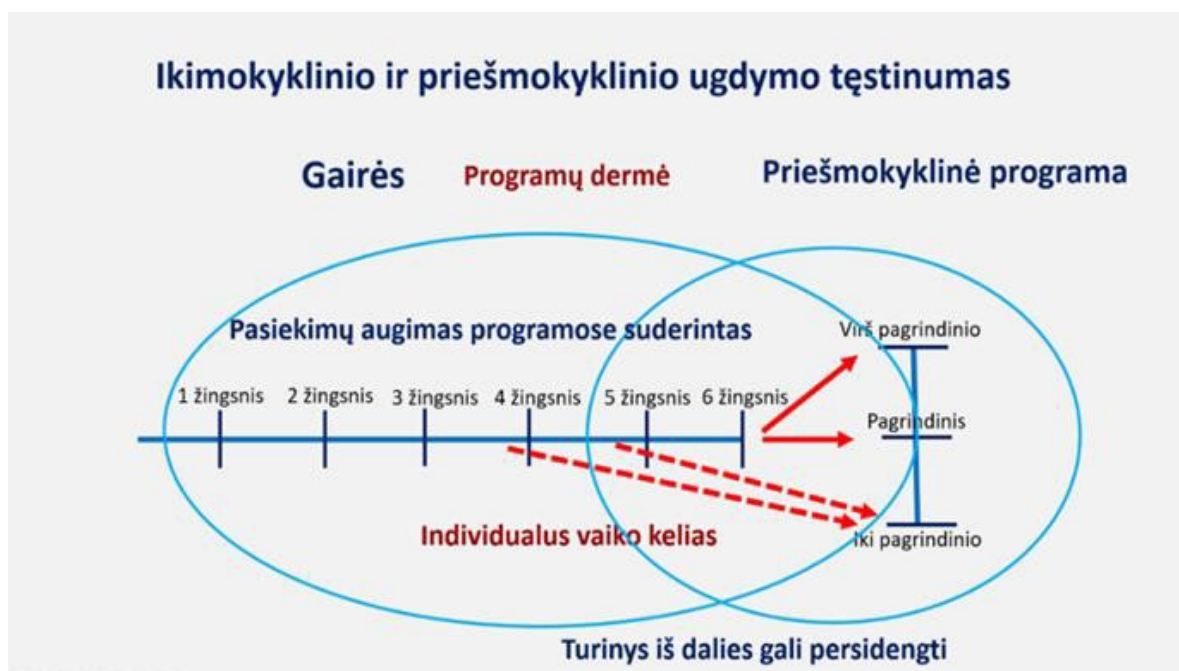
Ikimokyklinio ir priešmokyklinio ugdymo tęstinumas

Gairės

Programų dermė

Priešmokyklinė programa

Pasiekimų augimas programose suderintas

1 žingsnis

2 žingsnis

3 žingsnis

4 žingsnis

5 žingsnis

6 žingsnis

Virš pagrindinio

Pagrindinis

Iki pagrindinio

Individualus vaiko kelias

Turinys iš dalies gali persidengti